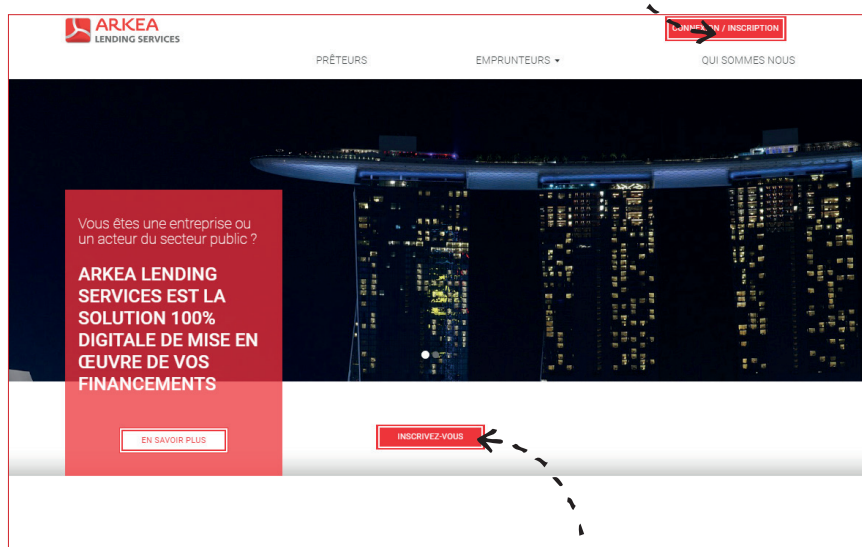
ARKEA
LENDING SERVICES

CONNEX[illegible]N / INSCRIPTION

PRÊTEURS

EMPRUNTEURS ▾

QUI SOMMES NOUS

Vous êtes une entreprise ou un acteur du secteur public ?

ARKEA LENDING SERVICES EST LA SOLUTION 100% DIGITALE DE MISE EN ŒUVRE DE VOS FINANCEMENTS

EN SAVOIR PLUS

INSCRIVEZ-VOUS